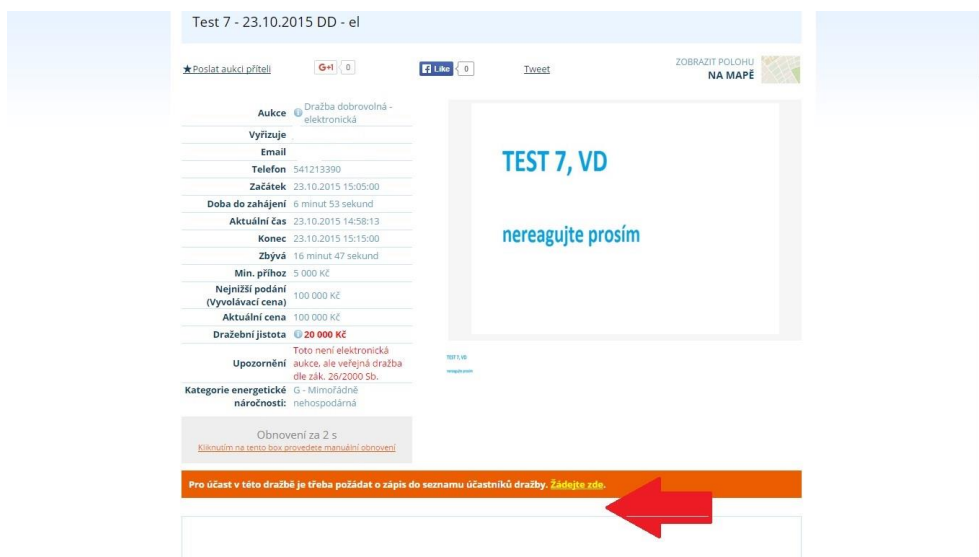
Test 7 - 23.10.2015 DD - el

★Poslat aukci příteli

G+1 0

Like 0

Tweet

ZOBRAZIT POLOHU NA MAPĚ

| | |
|---|---|
| Aukce | Dražba dobrovolná - elektronická |
| Vyřizuje | |
| Email | |
| Telefon | 541213390 |
| Začátek | 23.10.2015 15:05:00 |
| Doba do zahájení | 6 minut 53 sekund |
| Aktuální čas | 23.10.2015 14:58:13 |
| Konec | 23.10.2015 15:15:00 |
| Zbývá | 16 minut 47 sekund |
| Min. příhoz | 5 000 Kč |
| Nejnižší podání (Vyvolávací cena) | 100 000 Kč |
| Aktuální cena | 100 000 Kč |
| Dražební jistota | 20 000 Kč |
| Upozornění | Toto není elektronická aukce, ale veřejná dražba dle zák. 26/2000 Sb. |
| Kategorie energetické náročnosti: | G - Mimořádně nehospodárná |

TEST 7, VD

nereagujte prosím

TEST 7, VD

nereagujte prosím

Obnovení za 2 s

Kliknutím na tento box provedete manuální obnovení

Pro účast v této dražbě je třeba požádat o zápis do seznamu účastníků dražby. Žádejte zde.